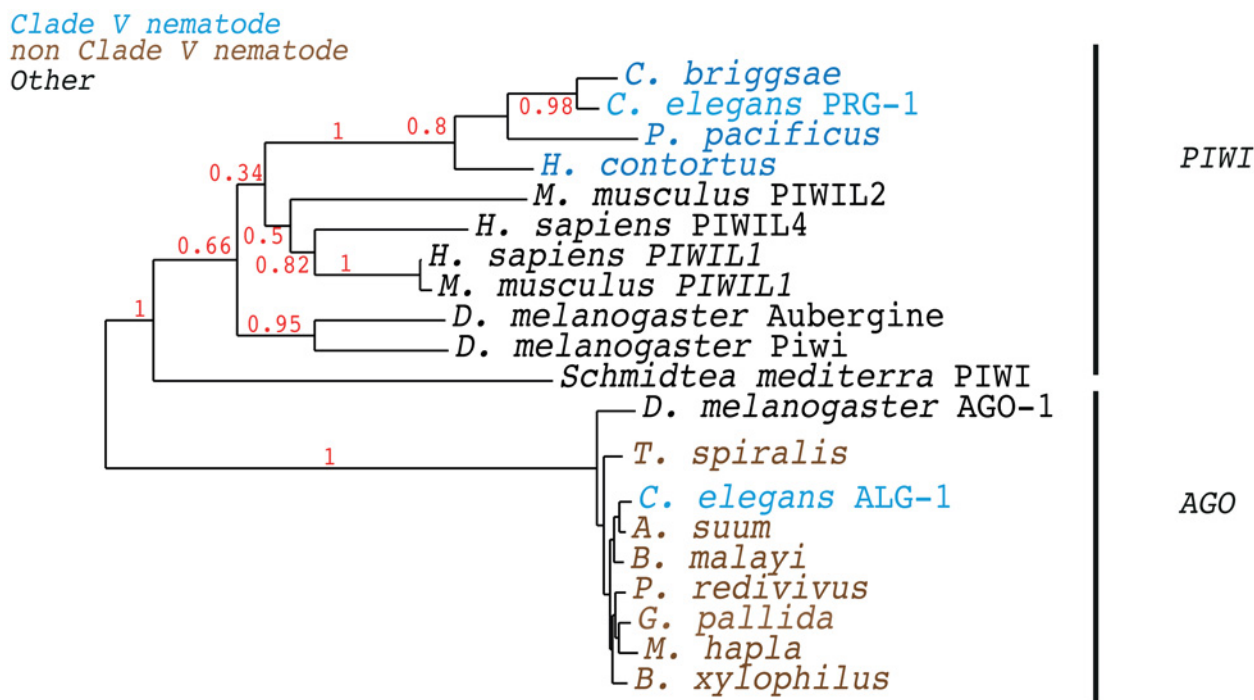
Clade V nematode
non Clade V nematode
Other

C. briggsae
0.98
C. elegans PRG-1
1
0.8
P. pacificus
0.34
H. contortus
M. musculus PIWIL2
0.66
0.5
H. sapiens PIWIL4
0.82
1
H. sapiens PIWIL1
M. musculus PIWIL1
1
0.95
D. melanogaster Aubergine
D. melanogaster Piwi
Schmidtea mediterra PIWI
D. melanogaster AGO-1
1
T. spiralis
C. elegans ALG-1
A. suum
B. malayi
P. redivivus
G. pallida
M. hapla
B. xylophilus

PIWI

AGO